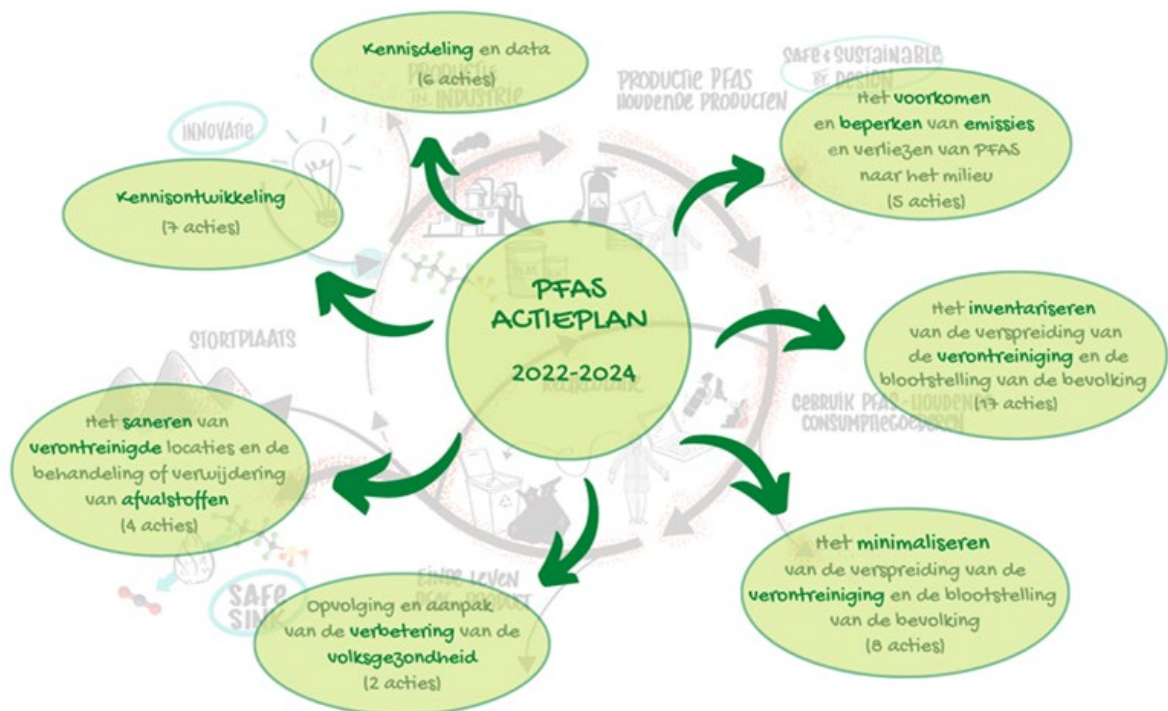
PFAS ACTIEPLAN

2022-2024

Kennisdeling en data

(6 acties)

Het voorkomen en beperken van emissies en verliezen van PFAS naar het milieu

(5 acties)

Het inventariseren van de verspreiding van de verontreiniging en de blootstelling van de bevolking

(17 acties)

Het minimaliseren van de verspreiding van de verontreiniging en de blootstelling van de bevolking

(8 acties)

Opvolging en aanpak van de verbetering van de volksgezondheid

(2 acties)

Het saneren van verontreinigde locaties en de behandeling of verwijdering van afvalstoffen

(4 acties)

Kennisontwikkeling

(7 acties)

INNOVATIE

PRODUCTIE PFAS HOUDENDE PRODUCTEN

SAFE & SUSTAINABLE BY DESIGN

PRODUCTIE IN INDUSTRIE

STORTPLAATS

GEBRUIK PFAS-HOUDEN CONSUMPTIEGOEDEREN

EINDE LEVEN PFAS-PRODUCT

SAFE SINK